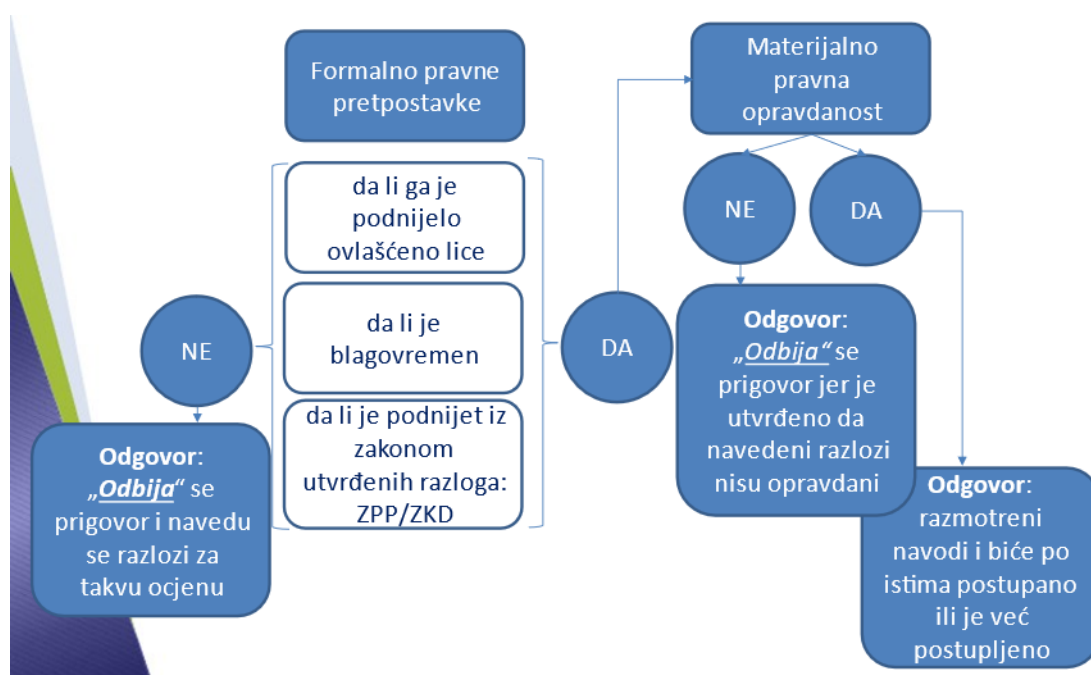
Formalno pravne pretpostavke

da li ga je podnijelo ovlašćeno lice

da li je blagovremen

da li je podnijet iz zakonom utvrđenih razloga: ZPP/ZKD

NE

Odgovor: „Odbija“ se prigovor i navedu se razlozi za takvu ocjenu

DA

Materijalno pravna opravdanost

NE

DA

Odgovor: „Odbija“ se prigovor jer je utvrđeno da navedeni razlozi nisu opravdani

Odgovor: razmotreni navodi i biće po istima postupano ili je već postupljeno